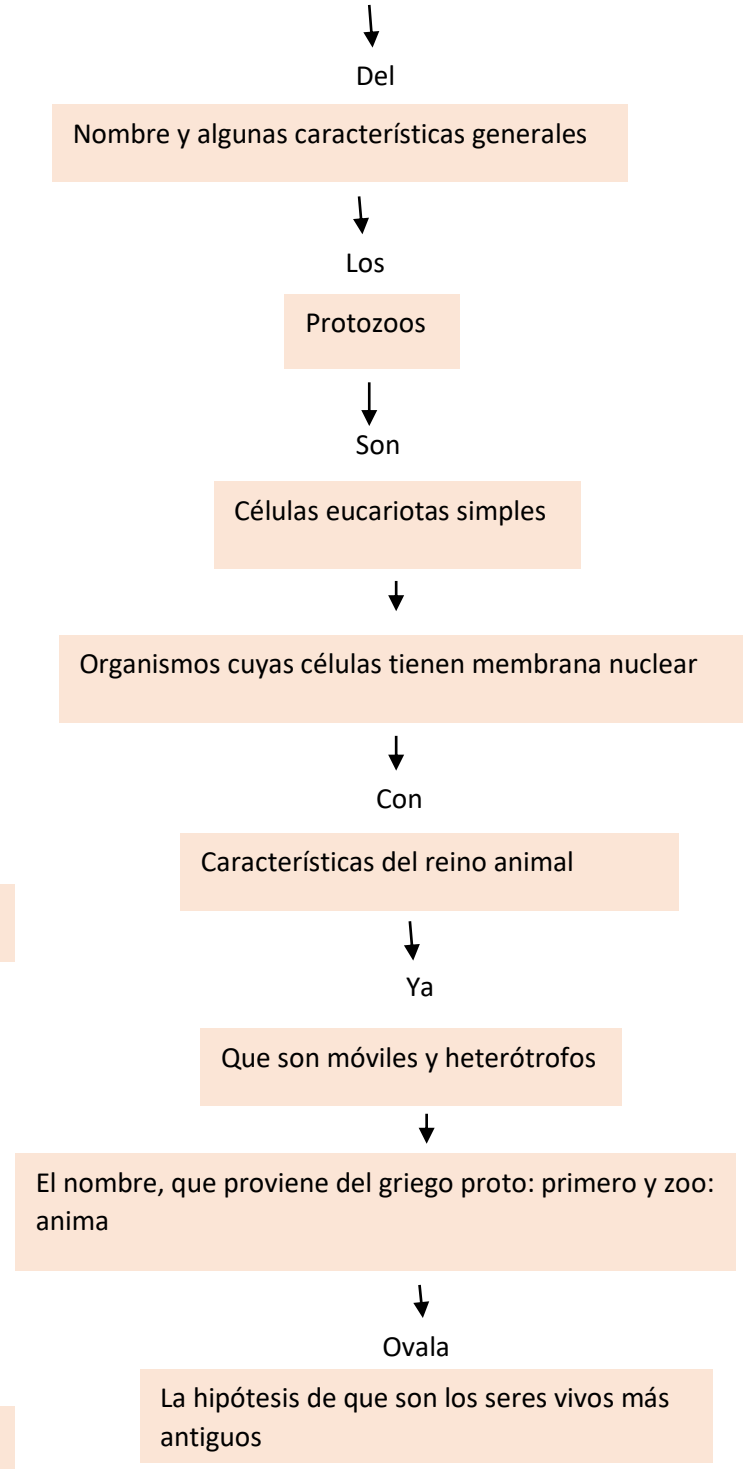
Del

Nombre y algunas características generales

Los

Protozoos

Son

Células eucariotas simples

Organismos cuyas células tienen membrana nuclear

Con

Características del reino animal

Ya

Que son móviles y heterótrofos

El nombre, que proviene del griego proto: primero y zoo: anima

Ovala

La hipótesis de que son los seres vivos más antiguos